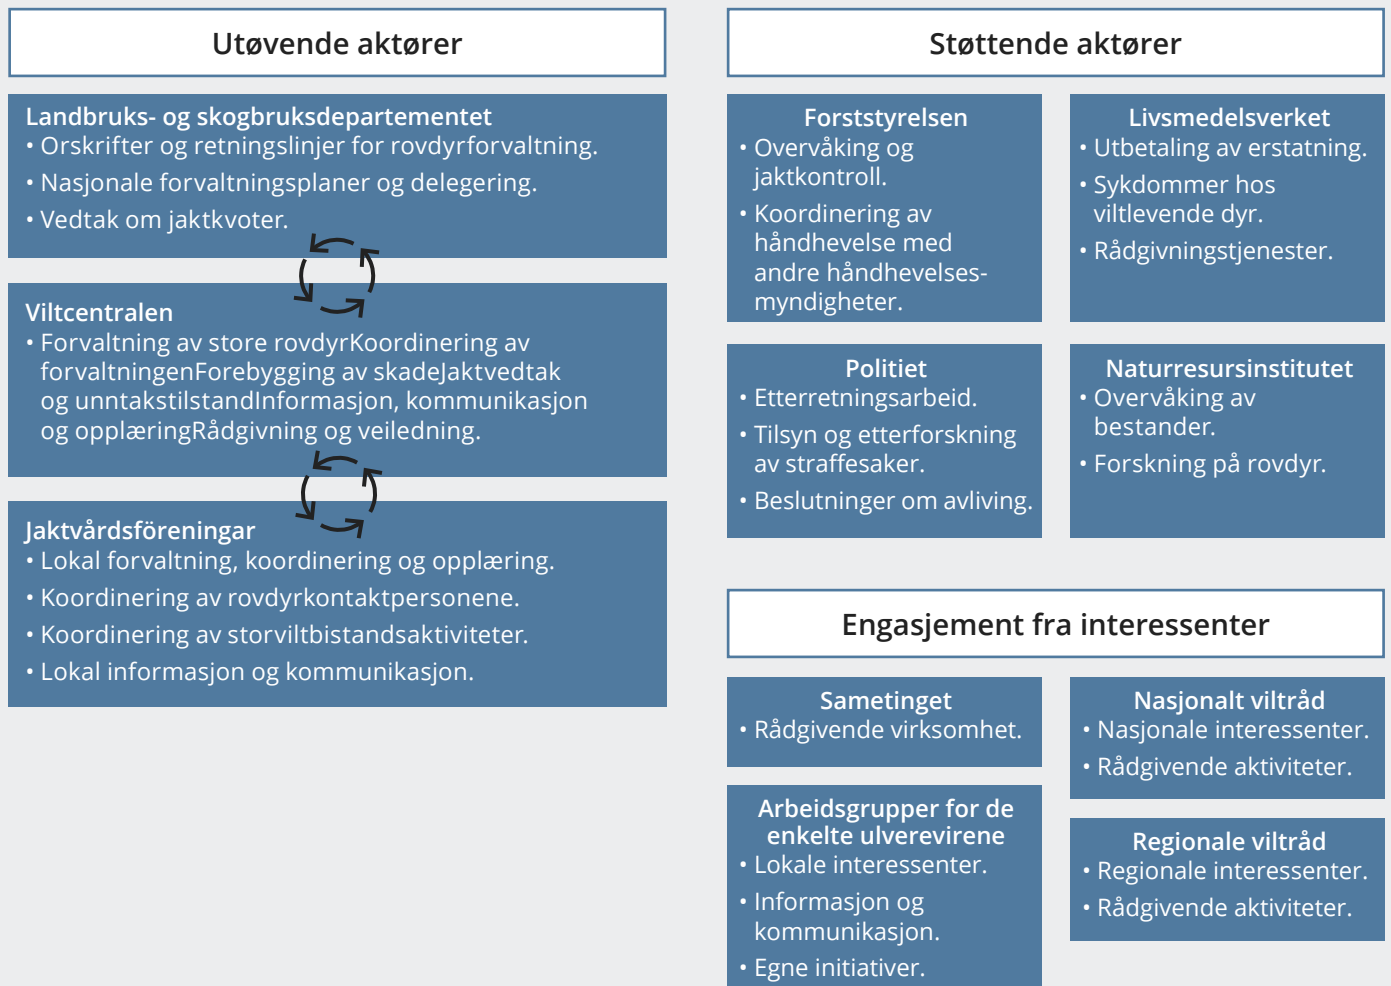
Utøvende aktører

Landbruks- og skogbruksdepartementet
• Orskrifter og retningslinjer for rovdyrforvaltning.
• Nasjonale forvaltningsplaner og delegering.
• Vedtak om jaktkvoter.

Viltcentralen
• Forvaltning av store rovdyrKoordinering av forvaltningenForebygging av skadeJaktvedtak og unntakstilstandInformasjon, kommunikasjon og opplæringRådgivning og veiledning.

Jaktvårdsföreningar
• Lokal forvaltning, koordinering og opplæring.
• Koordinering av rovdyrkontaktpersonene.
• Koordinering av storviltbistandsaktiviteter.
• Lokal informasjon og kommunikasjon.

Støttende aktører

Forststyrelsen
• Overvåking og jaktkontroll.
• Koordinering av håndhevelse med andre håndhevelses-myndigheter.

Livsmedelsverket
• Utbetaling av erstatning.
• Sykdommer hos viltlevende dyr.
• Rådgivningstjenester.

Politiet
• Etterretningsarbeid.
• Tilsyn og etterforskning av straffesaker.
• Beslutninger om avliving.

Naturresursinstitutet
• Overvåking av bestander.
• Forskning på rovdyr.

Engasjement fra interessenter

Sametinget
• Rådgivende virksomhet.

Nasjonalt viltråd
• Nasjonale interessenter.
• Rådgivende aktiviteter.

Arbeidsgrupper for de enkelte ulverevirene
• Lokale interessenter.
• Informasjon og kommunikasjon.
• Egne initiativer.

Regionale viltråd
• Regionale interessenter.
• Rådgivende aktiviteter.